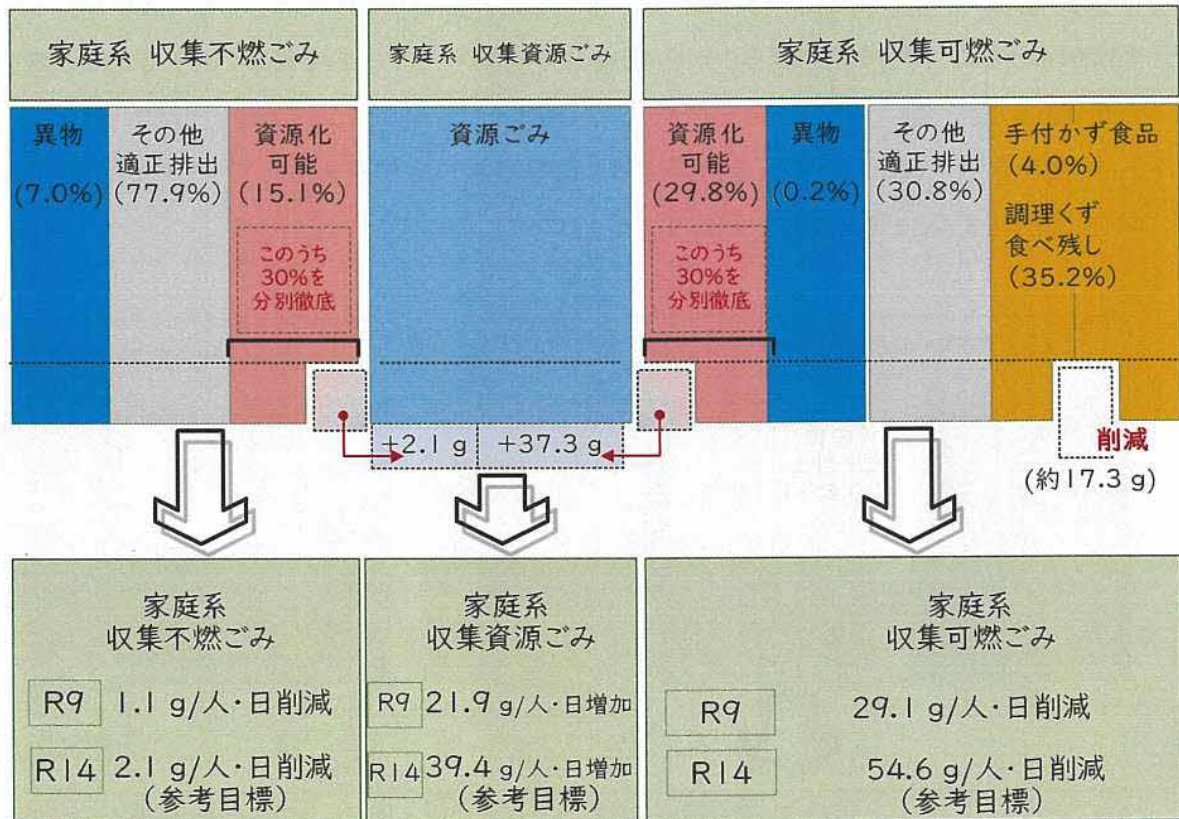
家庭系 収集不燃ごみ

家庭系 収集資源ごみ

家庭系 収集可燃ごみ

異物 (7.0%)

その他 適正排出 (77.9%)

資源化 可能 (15.1%)

このうち 30%を 分別徹底

資源ごみ

資源化 可能 (29.8%)

このうち 30%を 分別徹底

異物 (0.2%)

その他 適正排出 (30.8%)

手付かず食品 (4.0%)

調理くず 食べ残し (35.2%)

+2.1 g

+37.3 g

削減 (約17.3 g)

家庭系 収集不燃ごみ

R9 1.1 g/人・日削減

R14 2.1 g/人・日削減 (参考目標)

家庭系 収集資源ごみ

R9 21.9 g/人・日増加

R14 39.4 g/人・日増加 (参考目標)

家庭系 収集可燃ごみ

R9 29.1 g/人・日削減

R14 54.6 g/人・日削減 (参考目標)